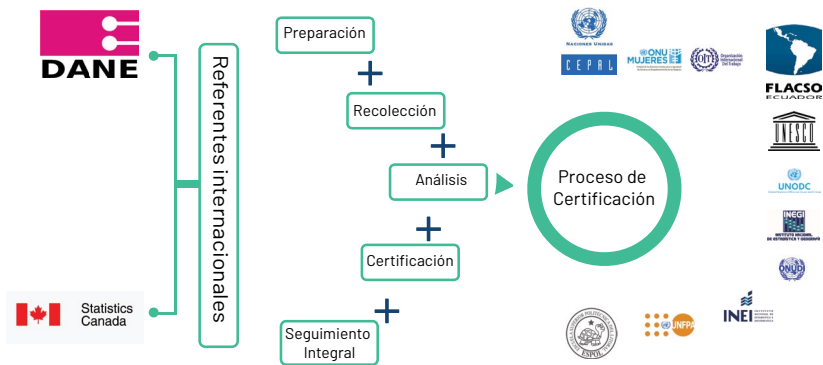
DANE

Statistics Canada

Referentes internacionales

Preparación

+

Recolección

+

Análisis

+

Certificación

+

Seguimiento Integral

Proceso de Certificación

NACIONES UNIDAS

CEPAL

ONU MUJERES

OIT Organización Internacional del Trabajo

FLACSO ECUADOR

UNESCO

UNODC

INEGI INSTITUTO NACIONAL DE ESTADÍSTICA Y GEOGRAFÍA

ONUDI

ESPOL

UNFPA

INEI